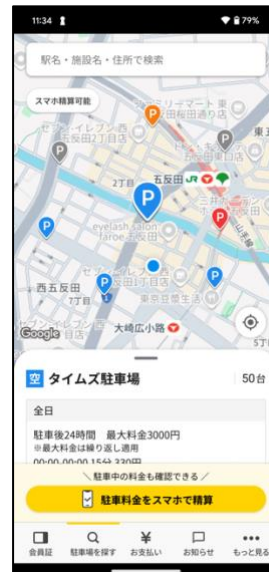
11:34
79%

駅名・施設名・住所で検索

スマホ精算可能

P

P

2丁目

五反田

eyelash salon faroe 五反田

西五反田 1丁目

大崎広小路

Google

空 タイムズ駐車場

50台

全日

駐車後24時間 最大料金3000円
※最大料金は繰り返し適用
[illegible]

＼ 駐車中の料金も確認できる ／

駐車料金をスマホで精算

会員証
駐車場を探す
お支払い
お知らせ
もっと見る